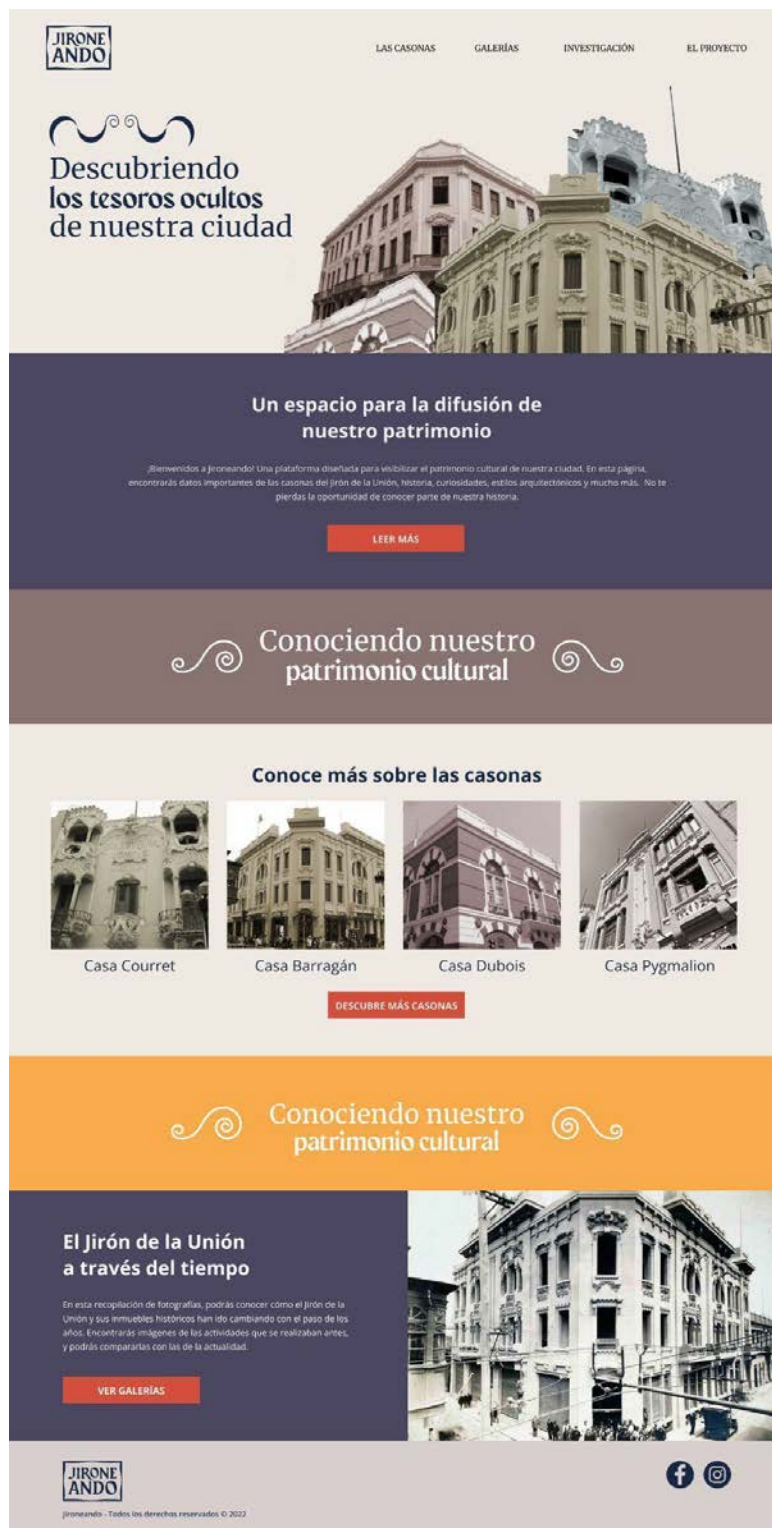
JIRONE ANDO

LAS CASONAS GALERÍAS INVESTIGACIÓN EL PROYECTO

Descubriendo los tesoros ocultos de nuestra ciudad

Un espacio para la difusión de nuestro patrimonio

¡Bienvenidos a Jironeando! Una plataforma diseñada para visibilizar el patrimonio cultural de nuestra ciudad. En esta página, encontrarás datos importantes de las casonas del Jirón de la Unión, historia, curiosidades, estilos arquitectónicos y mucho más. No te pierdas la oportunidad de conocer parte de nuestra historia.

LEER MÁS

Conociendo nuestro patrimonio cultural

Conoce más sobre las casonas

Casa Courret

Casa Barragán

Casa Dubois

Casa Pygmalion

DESCUBRE MÁS CASONAS

Conociendo nuestro patrimonio cultural

El Jirón de la Unión a través del tiempo

En esta recopilación de fotografías, podrás conocer cómo el Jirón de la Unión y sus inmuebles históricos han ido cambiando con el paso de los años. Encontrarás imágenes de las actividades que se realizaban antes, y podrás compararlas con las de la actualidad.

VER GALERÍAS

JIRONE ANDO

Jironeando - Todos los derechos reservados © 2022